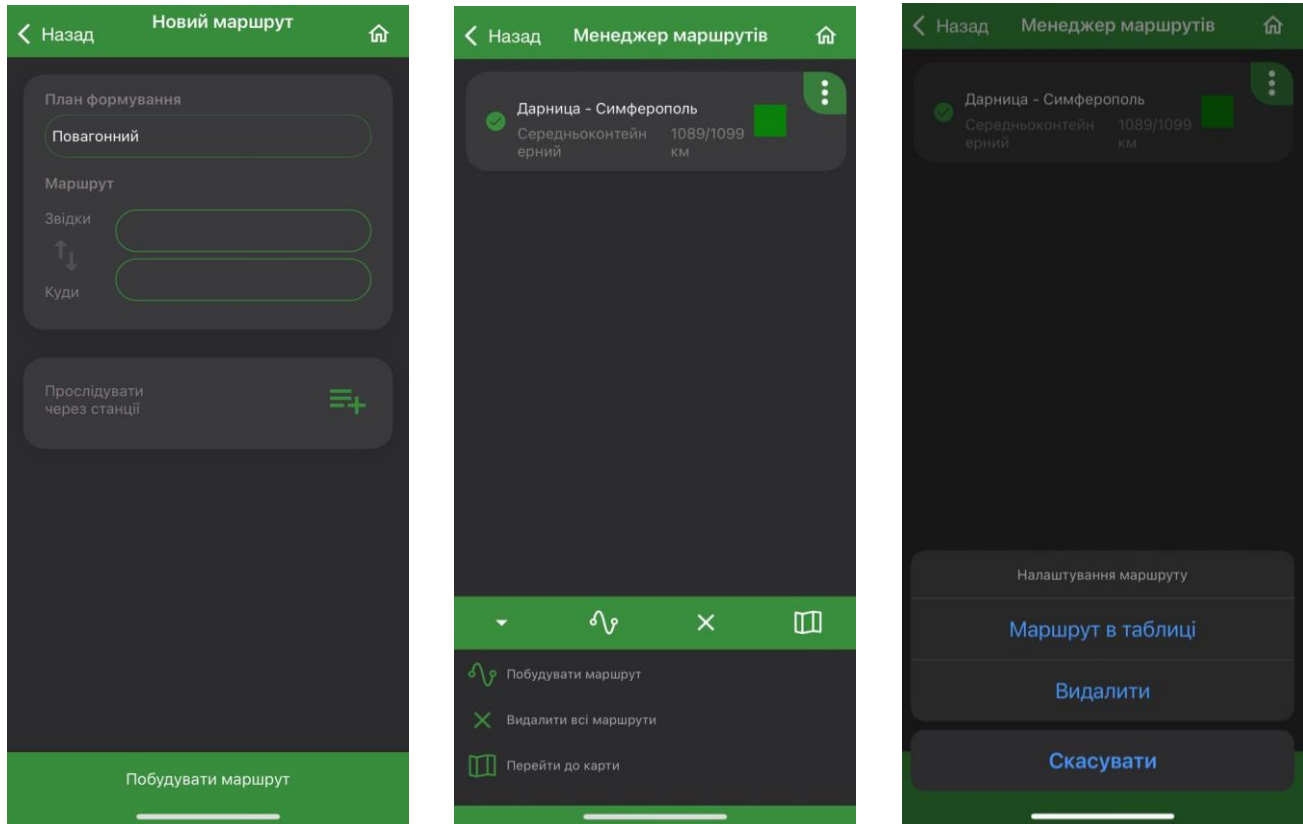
Назад
Новий маршрут

План формування
Повагонний

Маршрут
Звідки
Куди

Прослідувати через станції

Побудувати маршрут

Назад
Менеджер маршрутів

Дарница - Симферополь
Середньоконтейнерний
1089/1099 км

Побудувати маршрут
Видалити всі маршрути
Перейти до карти

Назад
Менеджер маршрутів

Дарница - Симферополь
Середньоконтейнерний
1089/1099 км

Налаштування маршруту
Маршрут в таблиці
Видалити
Скасувати